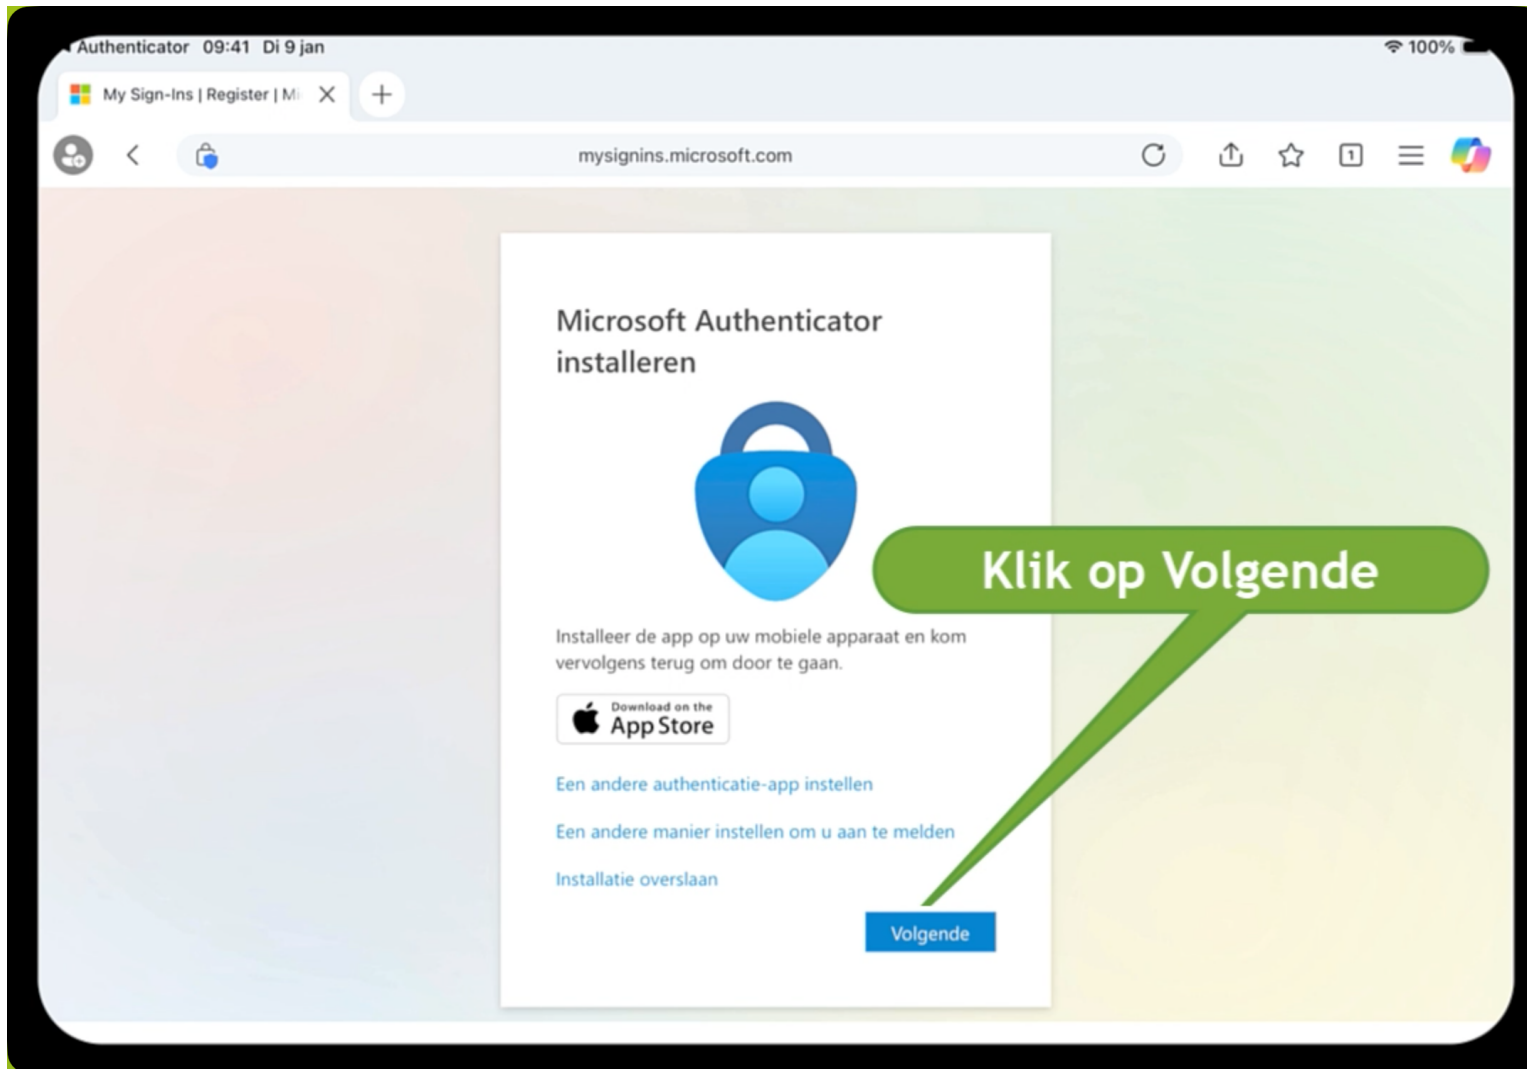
◂ Authenticator 09:41 Di 9 jan

100%

My Sign-Ins | Register | Mi

mysignins.microsoft.com

1

Microsoft Authenticator installeren

Klik op Volgende

Installeer de app op uw mobiele apparaat en kom vervolgens terug om door te gaan.

Download on the App Store

Een andere authenticatie-app instellen

Een andere manier instellen om u aan te melden

Installatie overslaan

Volgende